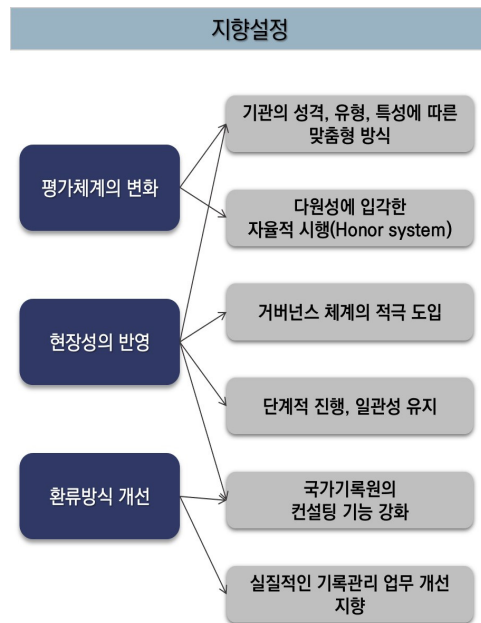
지향설정

평가체계의 변화

현장성의 반영

환류방식 개선

기관의 성격, 유형, 특성에 따른 맞춤형 방식

다원성에 입각한 자율적 시행(Honor system)

거버넌스 체계의 적극 도입

단계적 진행, 일관성 유지

국가기록원의 컨설팅 기능 강화

실질적인 기록관리 업무 개선 지향